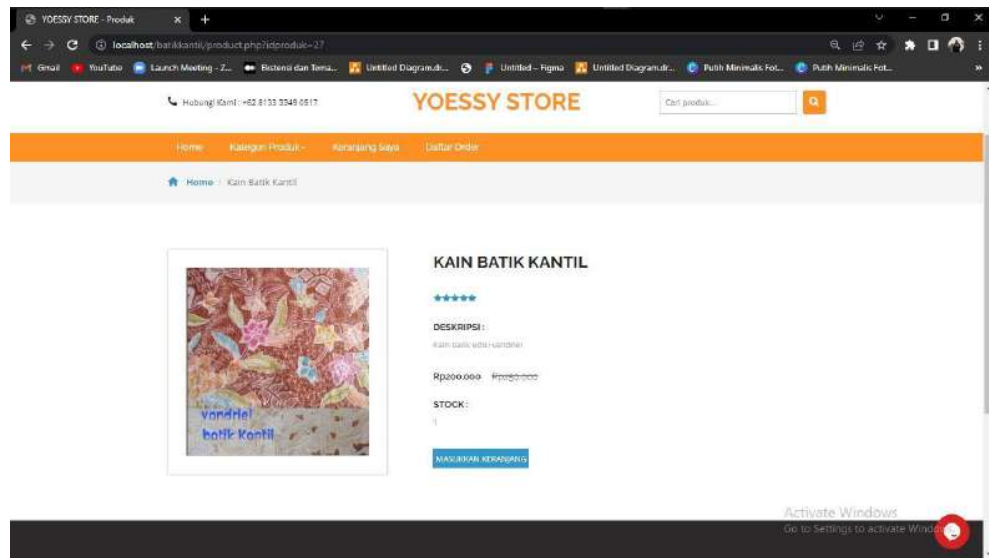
YOESSY STORE - Produk
localhost/batikkantil/product.php?idproduk=27
Gmail YouTube Launch Meeting - Z... Eksistensi dan Tema... Untitled Diagram.dr... Untitled – Figma Untitled Diagram.dr... Putih Minimalis Fot... Putih Minimalis Fot...

Hubungi Kami : +62 8133 3349 0517
YOESSY STORE
Cari produk...

Home Kategori Produk Keranjang Saya Daftar Order

Home / Kain Batik Kantil

vondriel
batik Kantil

KAIN BATIK KANTIL

DESKRIPSI :
Kain batik edisi vondriel

Rp200.000 Rp250.000

STOCK :
1

MASUKKAN KERANJANG

Activate Windows
Go to Settings to activate Windows.